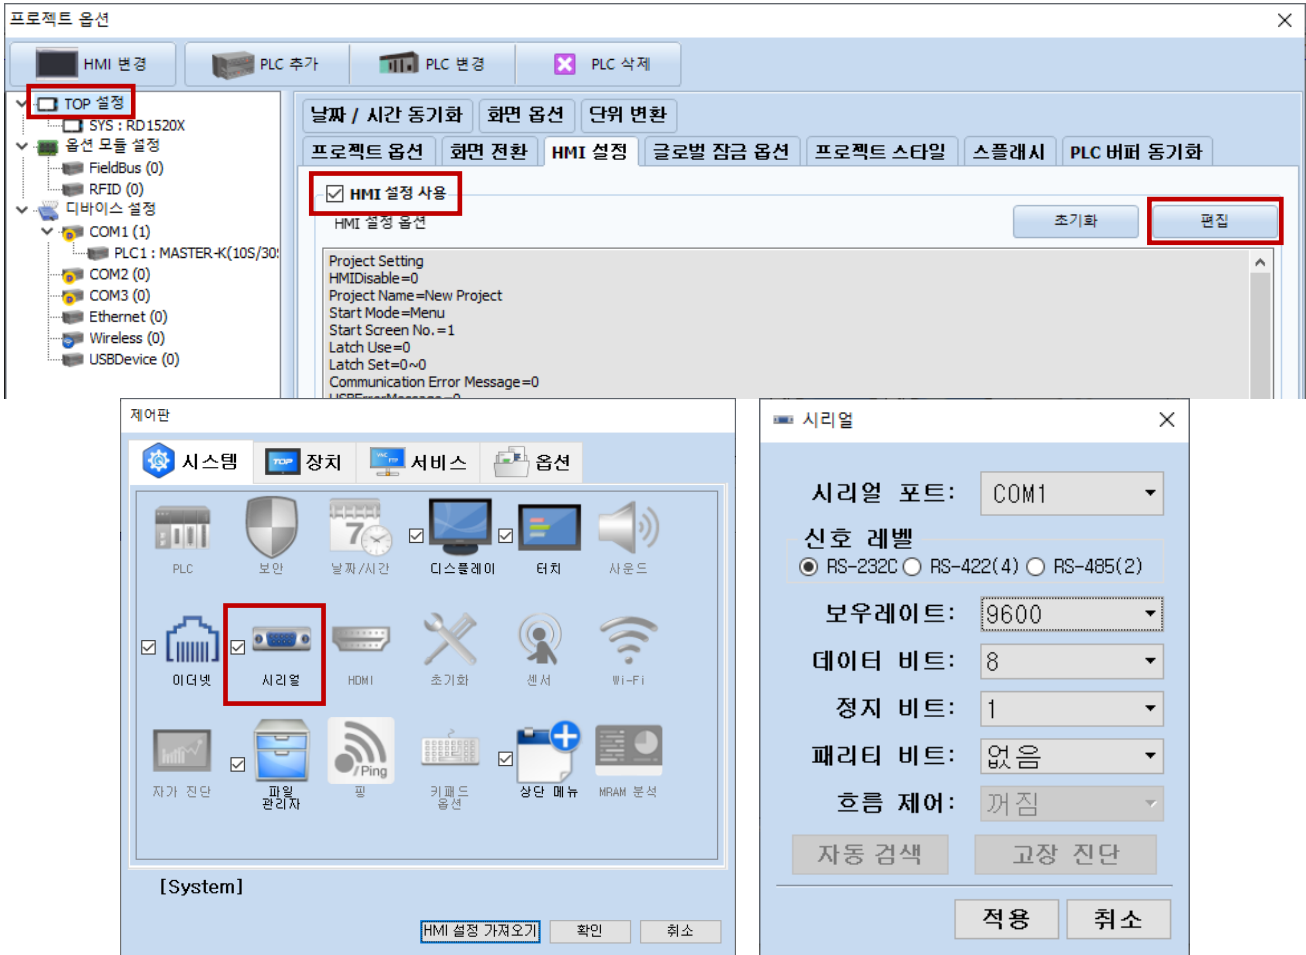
프로젝트 옵션

HMI 변경
PLC 추가
PLC 변경
PLC 삭제

TOP 설정
SYS : RD1520X
옵션 모듈 설정
FieldBus (0)
RFID (0)
디바이스 설정
COM1 (1)
PLC1 : MASTER-K(10S/30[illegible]
COM2 (0)
COM3 (0)
Ethernet (0)
Wireless (0)
USBDevice (0)

날짜 / 시간 동기화
화면 옵션
단위 변환
프로젝트 옵션
화면 전환
HMI 설정
글로벌 잠금 옵션
프로젝트 스타일
스플래시
PLC 버퍼 동기화

HMI 설정 사용
HMI 설정 옵션
초기화
편집

Project Setting
HMIDisable=0
Project Name=New Project
Start Mode=Menu
Start Screen No.=1
Latch Use=0
Latch Set=0~0
Communication Error Message=0

제어판
시스템
장치
서비스
옵션

PLC
보안
날짜/시간
디스플레이
터치
사운드
이더넷
시리얼
HDMI
초기화
센서
Wi-Fi
자가 진단
파일 관리자
Ping
핑
키패드 옵션
상단 메뉴
MRAM 분석

[System]
HMI 설정 가져오기
확인
취소

시리얼
시리얼 포트:
COM1
신호 레벨
RS-232C
RS-422(4)
RS-485(2)
보우레이트:
9600
데이터 비트:
8
정지 비트:
1
패리티 비트:
없음
흐름 제어:
꺼짐
자동 검색
고장 진단
적용
취소